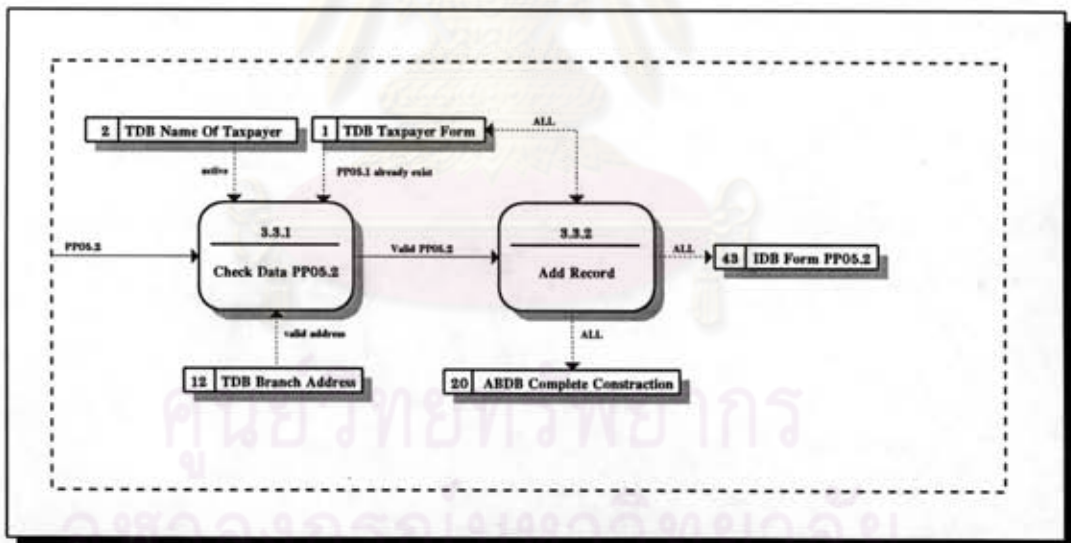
2 TDB Name Of Taxpayer

1 TDB Taxpayer Form

ALL

active

PP05.1 already exist

PP05.2

3.3.1

Check Data PP05.2

Valid PP05.2

3.3.2

Add Record

ALL

43 IDB Form PP05.2

valid address

ALL

12 TDB Branch Address

20 ABDB Complete Constraction

ศูนย์วิทยทรัพยากร

จุฬาลงกรณ์มหาวิทยาลัย